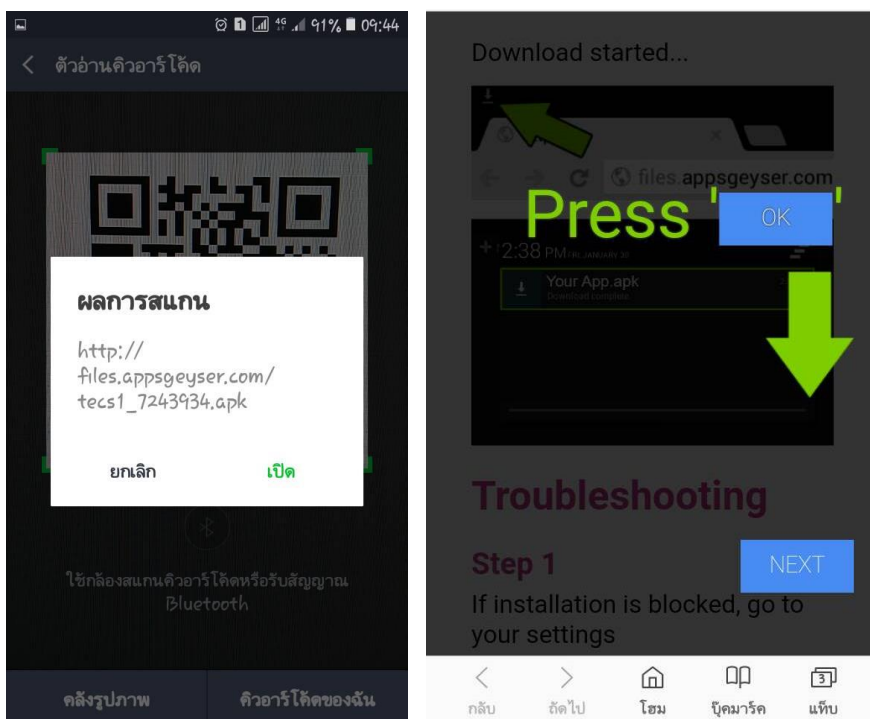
4G 91% 09:44

ตัวอ่านคิวอาร์โค้ด

ผลการสแกน

http://files.appsgeyser.com/tecs1_7243934.apk

ยกเลิก

เปิด

ใช้กล้องสแกนคิวอาร์โค้ดหรือรับสัญญาณ Bluetooth

คลังรูปภาพ

คิวอาร์โค้ดของฉัน

Download started...

files.appsgeyser.com

Press 'OK'

2:38 PM FRI, JANUARY 30

Your App.apk

Download complete

Troubleshooting

Step 1

NEXT

If installation is blocked, go to your settings

กลับ

ถัดไป

โฮม

บุ๊คมาร์ค

3

แท็บ